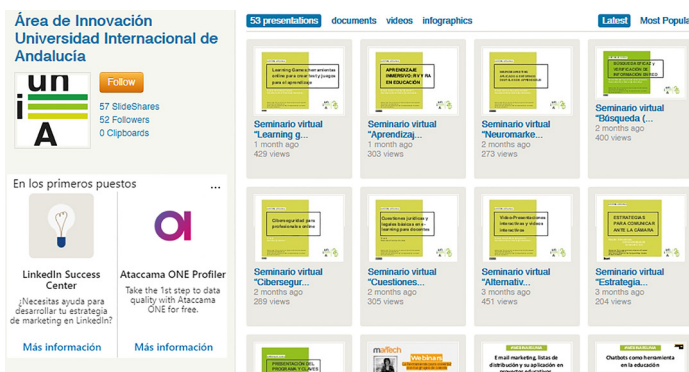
Área de Innovación Universidad Internacional de Andalucía

un
i
A

Follow

57 SlideShares
52 Followers
0 Clipboards

En los primeros puestos ...

LinkedIn Success Center
¿Necesitas ayuda para desarrollar tu estrategia de marketing en LinkedIn?
Más información

Ataccama ONE Profiler
Take the 1st step to data quality with Ataccama ONE for free.
Más información

53 presentations documents videos infographics Latest Most Popula

Learning Cards: herramientas online para crear test y juegos para el aprendizaje
Seminario virtual "Learning g...
1 month ago
429 views

APRENDIZAJE INMERSIVO: RV Y RA EN EDUCACIÓN
Seminario virtual "Aprendizaj...
1 month ago
303 views

NEUROMARKETING PARA ATRAER A NUESTRO ALUMNADO EN ENTORNOS DE APRENDIZAJE
Seminario virtual "Neuromarke...
1 month ago
273 views

BÚSQUEDA EFICAZ Y VERIFICACIÓN DE INFORMACIÓN EN RED
Seminario virtual "Búsqueda (...
1 month ago
400 views

Ciberseguridad para profesionales online
Seminario virtual "Cibersegur...
2 months ago
269 views

Cuestiones jurídicas y legales básicas en e-learning para docentes
Seminario virtual "Cuestiones...
2 months ago
305 views

Video-Presentaciones interactivas y vídeos interactivos
Seminario virtual "Alternativ...
3 months ago
451 views

ESTRATEGIAS PARA COMUNICAR ANTE LA CÁMARA
Seminario virtual "Estrategia...
3 months ago
204 views

PRESENTACIÓN DEL PROGRAMA Y CLAVES

Webinars

E-mail marketing, listas de distribución y su aplicación en proyectos educativos

Chatbots como herramienta en la educación